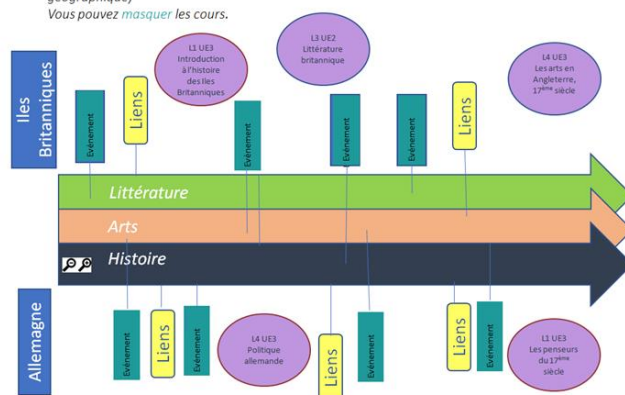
géographique)
Vous pouvez masquer les cours.

Iles Britanniques

L1 UE3 Introduction à l'histoire des Iles Britanniques

L3 UE2 Littérature britannique

L4 UE3 Les arts en Angleterre, 17ème siècle

Evénement
Liens
Evénement
Evénement
Evénement
Liens

Littérature
Arts
Histoire

Allemagne

Evénement
Liens
Evénement
L4 UE3 Politique allemande
Liens
Evénement
Liens
Evénement
L1 UE3 Les penseurs du 17ème siècle